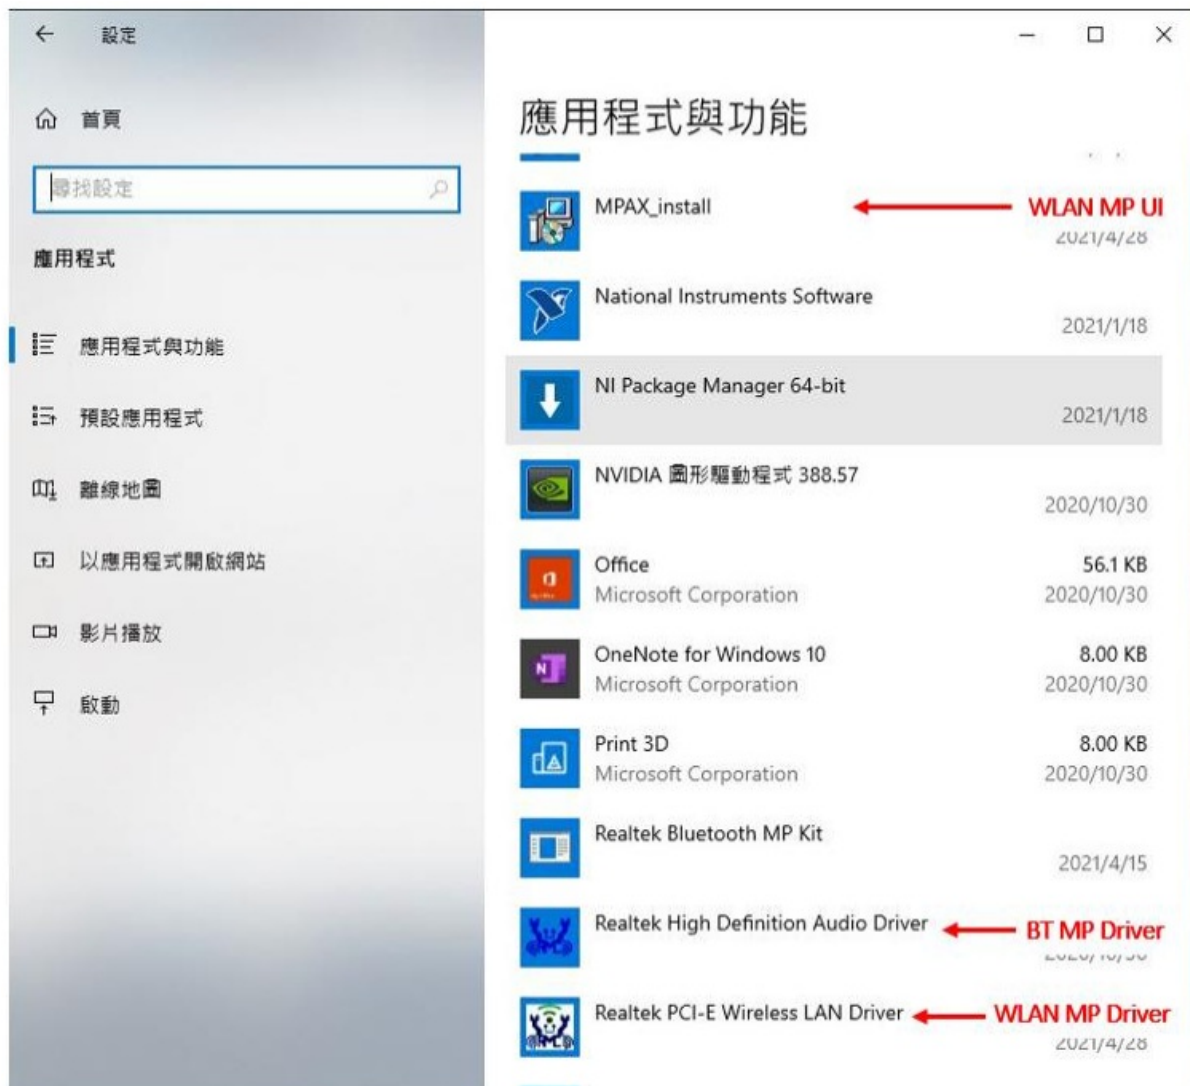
設定

首頁

尋找設定

應用程式

應用程式與功能

預設應用程式

離線地圖

以應用程式開啟網站

影片播放

啟動

應用程式與功能

MPAX_install
2021/4/28
WLAN MP UI

National Instruments Software
2021/1/18

NI Package Manager 64-bit
2021/1/18

NVIDIA 圖形驅動程式 388.57
2020/10/30

Office
Microsoft Corporation
56.1 KB
2020/10/30

OneNote for Windows 10
Microsoft Corporation
8.00 KB
2020/10/30

Print 3D
Microsoft Corporation
8.00 KB
2020/10/30

Realtek Bluetooth MP Kit
2021/4/15

Realtek High Definition Audio Driver
BT MP Driver
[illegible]

Realtek PCI-E Wireless LAN Driver
WLAN MP Driver
2021/4/28